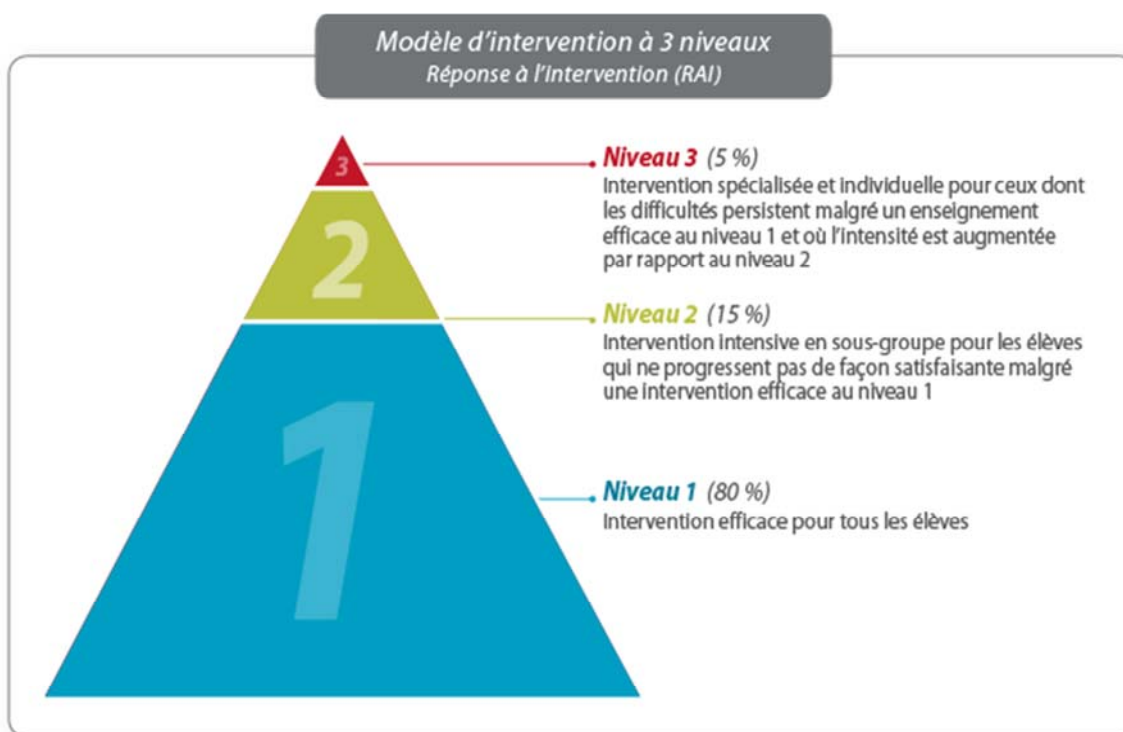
Modèle d'intervention à 3 niveaux
Réponse à l'intervention (RAI)

3

2

1

Niveau 3 (5 %)
Intervention spécialisée et individuelle pour ceux dont les difficultés persistent malgré un enseignement efficace au niveau 1 et où l'intensité est augmentée par rapport au niveau 2

Niveau 2 (15 %)
Intervention intensive en sous-groupe pour les élèves qui ne progressent pas de façon satisfaisante malgré une intervention efficace au niveau 1

Niveau 1 (80 %)
Intervention efficace pour tous les élèves